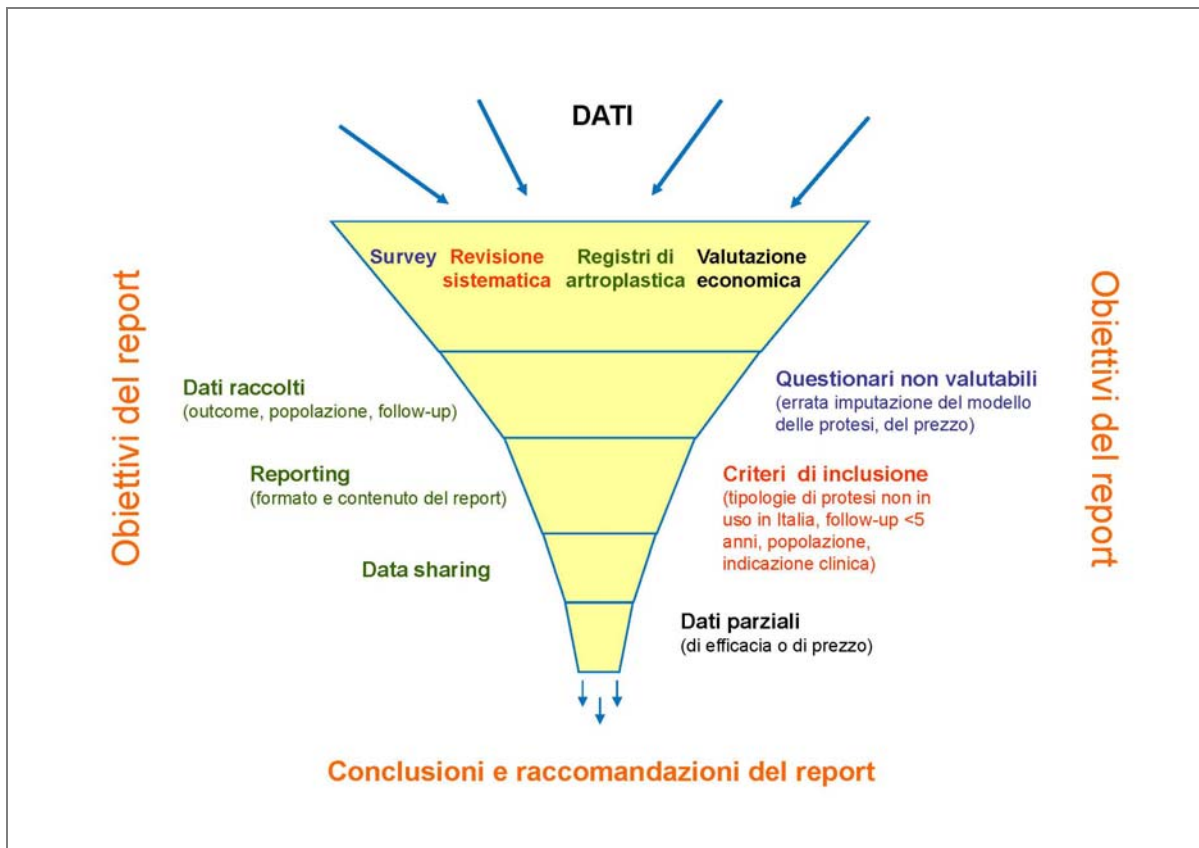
DATI

Survey Revisione sistematica Registri di artroplastica Valutazione economica

Obiettivi del report

Obiettivi del report

Dati raccolti
(outcome, popolazione, follow-up)

Questionari non valutabili
(errata imputazione del modello delle protesi, del prezzo)

Reporting
(formato e contenuto del report)

Criteri di inclusione
(tipologie di protesi non in uso in Italia, follow-up <5 anni, popolazione, indicazione clinica)

Data sharing

Dati parziali
(di efficacia o di prezzo)

Conclusioni e raccomandazioni del report